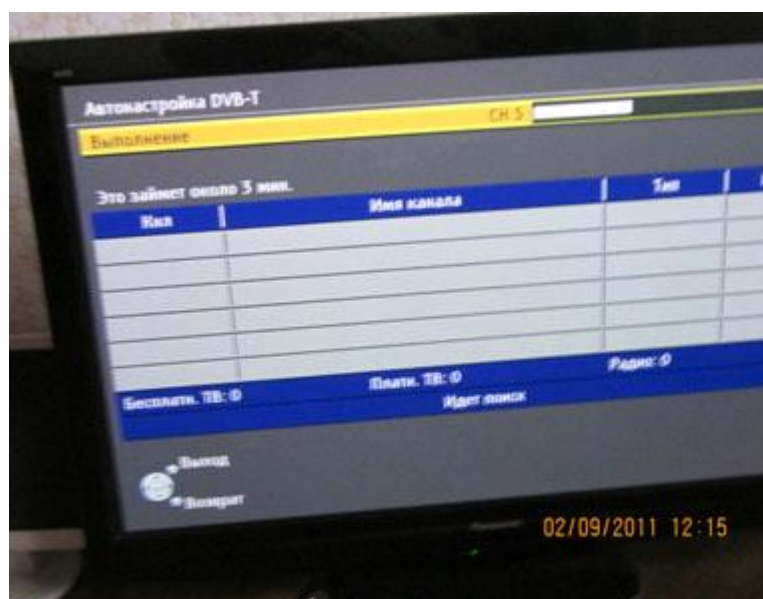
Автонастройка DVB-T

CH 5

Выполнение

Это займет около 5 мин.

| Кан | Имя канала | Тип |
|---|---|---|
| | | |
| | | |
| | | |
| | | |
| | | |
| | | |

Бесплатн. ТВ: 0 Платн. ТВ: 0 Радио: 0

Идет поиск

Выход

Возврат

02/09/2011 12:15